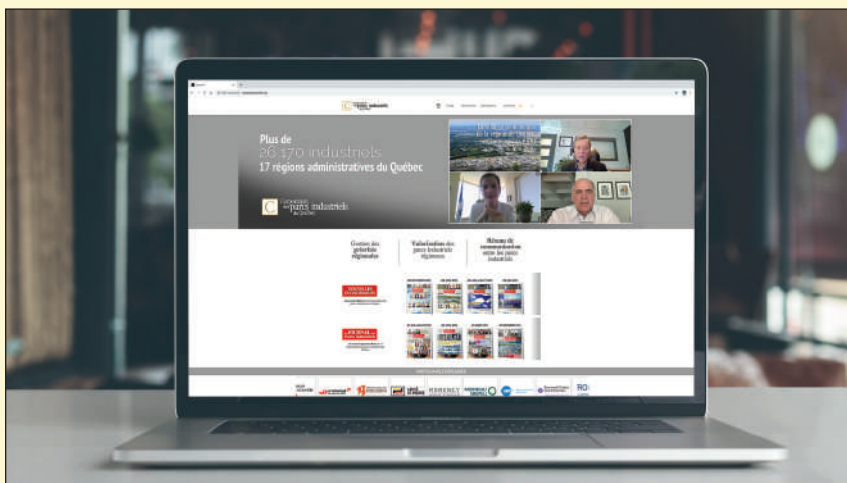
Plus de
26 170 industriels
17 régions administratives du Québec

Gestion des gabarits régionaux

Valorisation des parcs industriels régionaux

Réseau de communication entre les parcs industriels

MORENCY